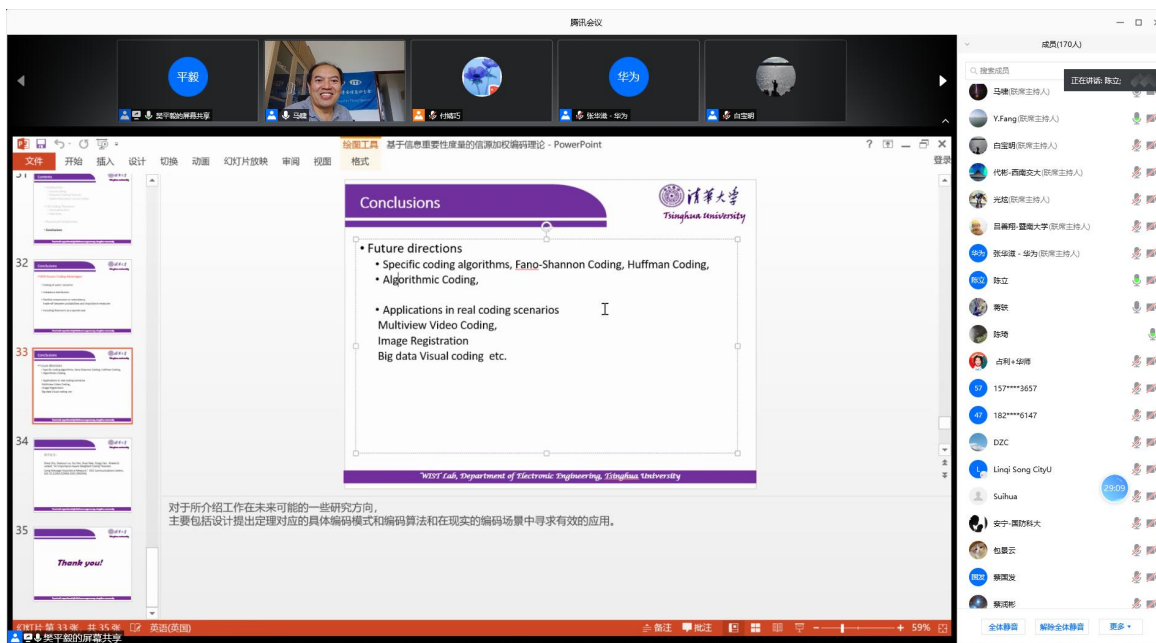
腾讯会议

平毅
樊平毅的屏幕共享
马健
付婧巧
华为
张华滋 - 华为
白宝明

成员(170人)
搜索成员
正在讲话: 陈立
马健(联席主持人)
Y.Fang(联席主持人)
白宝明(联席主持人)
代彬-西南交大(联席主持人)
光炫(联席主持人)
吕善翔-暨南大学(联席主持人)
张华滋 - 华为(联席主持人)
陈立
蒋轶
陈琦
占利+华师
157****3657
182****6147
DZC
Linqi Song CityU
Suihua
安宁-国防科大
包晏云
蔡国发
蔡润彬
全体静音
解除全体静音
更多
29:09

绘图工具 基于信息重要性度量的信源加权编码理论 - PowerPoint
文件 开始 插入 设计 切换 动画 幻灯片放映 审阅 视图 格式
登录

32
33
34
35
Thank you!

Conclusions
清华大学
Tsinghua University

• Future directions
• Specific coding algorithms, Fano-Shannon Coding, Huffman Coding,
• Algorithmic Coding,

• Applications in real coding scenarios
Multiview Video Coding,
Image Registration
Big data Visual coding etc.

WIST Lab, Department of Electronic Engineering, Tsinghua University

对于所介绍工作在未来可能的一些研究方向，
主要包括设计提出定理对应的具体编码模式和编码算法和在现实的编码场景中寻求有效的应用。

幻灯片 第 33 张，共 35 张 英语(英国) 备注 批注 59%
樊平毅的屏幕共享